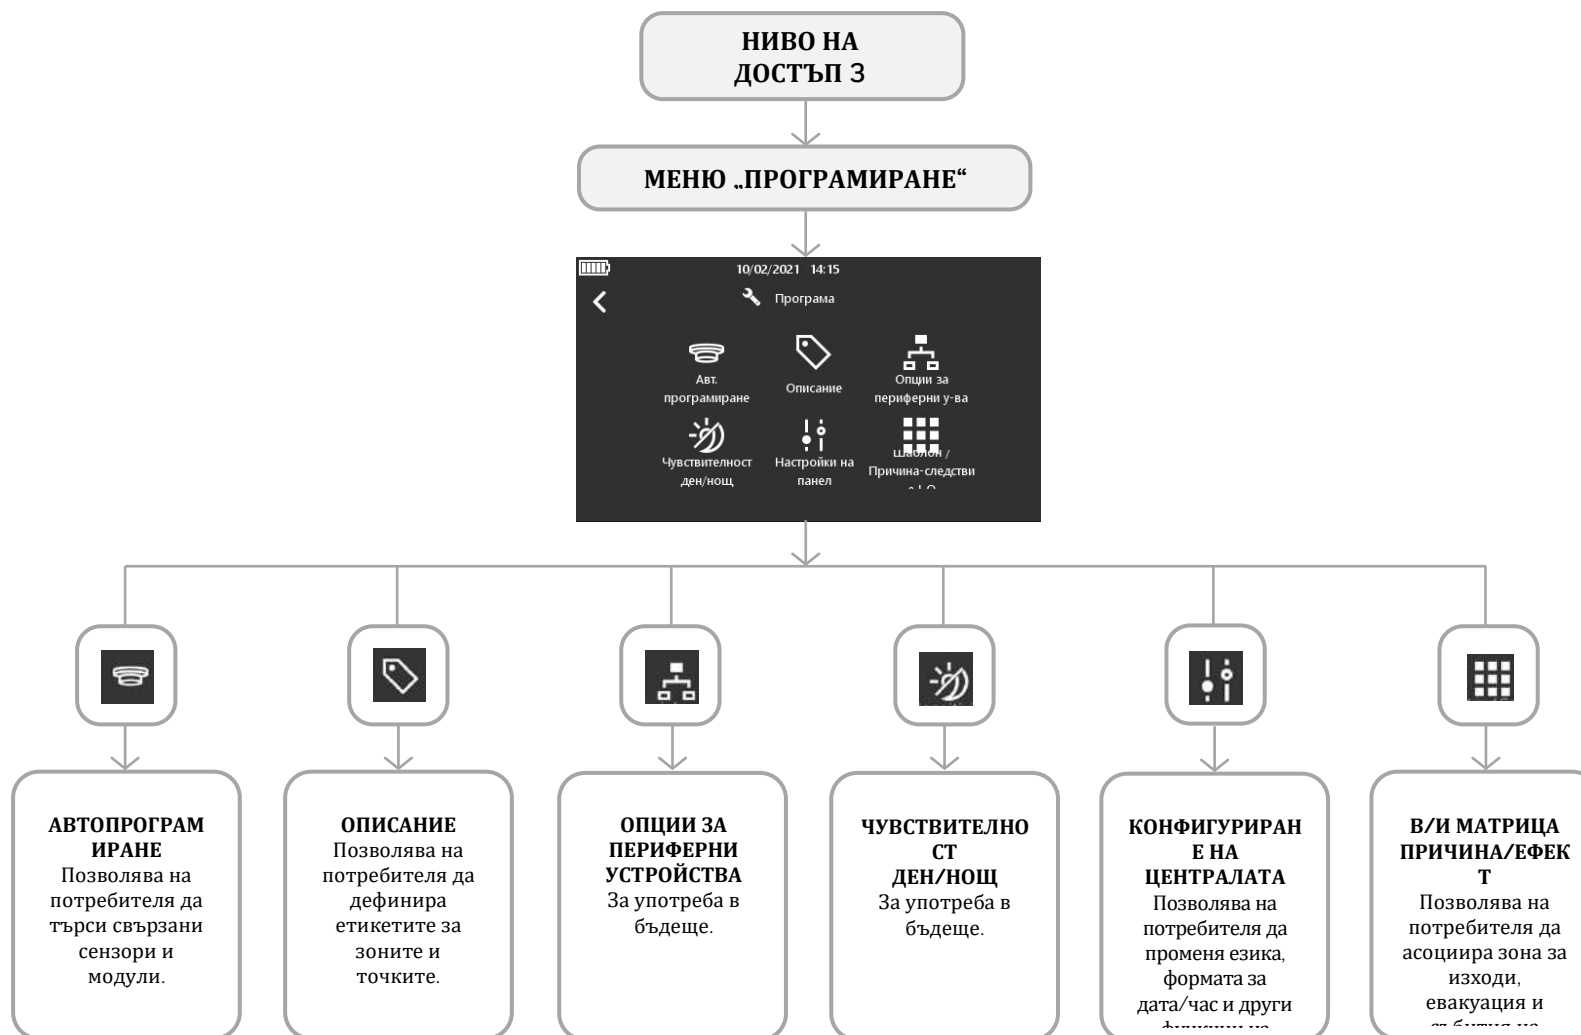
НИВО НА ДОСТЪП 3

МЕНЮ „ПРОГРАМИРАНЕ“

10/02/2021 14:15

Програма

Авт. програмиране

Описание

Опции за периферни у-ва

Чувствителност ден/нощ

Настройки на панел

Шаблон / Причина-следстви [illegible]

АВТОПРОГРАМИРАНЕ
Позволява на потребителя да търси свързани сензори и модули.

ОПИСАНИЕ
Позволява на потребителя да дефинира етикетите за зоните и точките.

ОПЦИИ ЗА ПЕРИФЕРНИ УСТРОЙСТВА
За употреба в бъдеще.

ЧУВСТВИТЕЛНОСТ ДЕН/НОЩ
За употреба в бъдеще.

КОНФИГУРИРАНЕ НА ЦЕНТРАЛАТА
Позволява на потребителя да променя езика, формата за дата/час и други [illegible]

В/И МАТРИЦА ПРИЧИНА/ЕФЕКТ
Позволява на потребителя да асоциира зона за изходи, евакуация и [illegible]